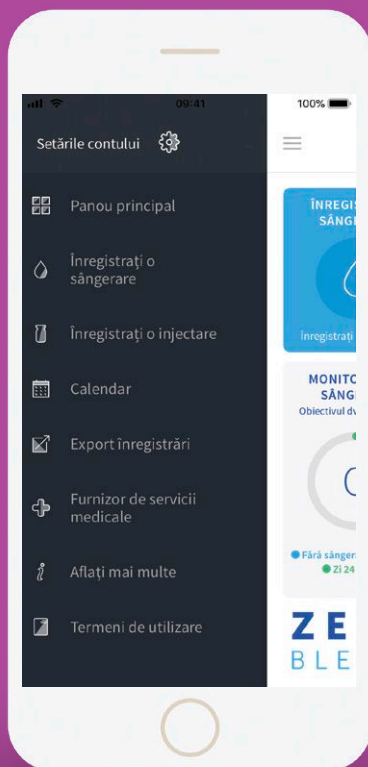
09:41
100%

Setările contului

Panou principal

Înregistrați o sângerare

Înregistrați o injectare

Calendar

Export înregistrări

Furnizor de servicii medicale

Aflați mai multe

Termeni de utilizare

ÎNREGIS
SÂNGE

Înregistrați

MONITO
SÂNG
Obiectivul dv

Fără sânger
Zi 24

ZE
BLE